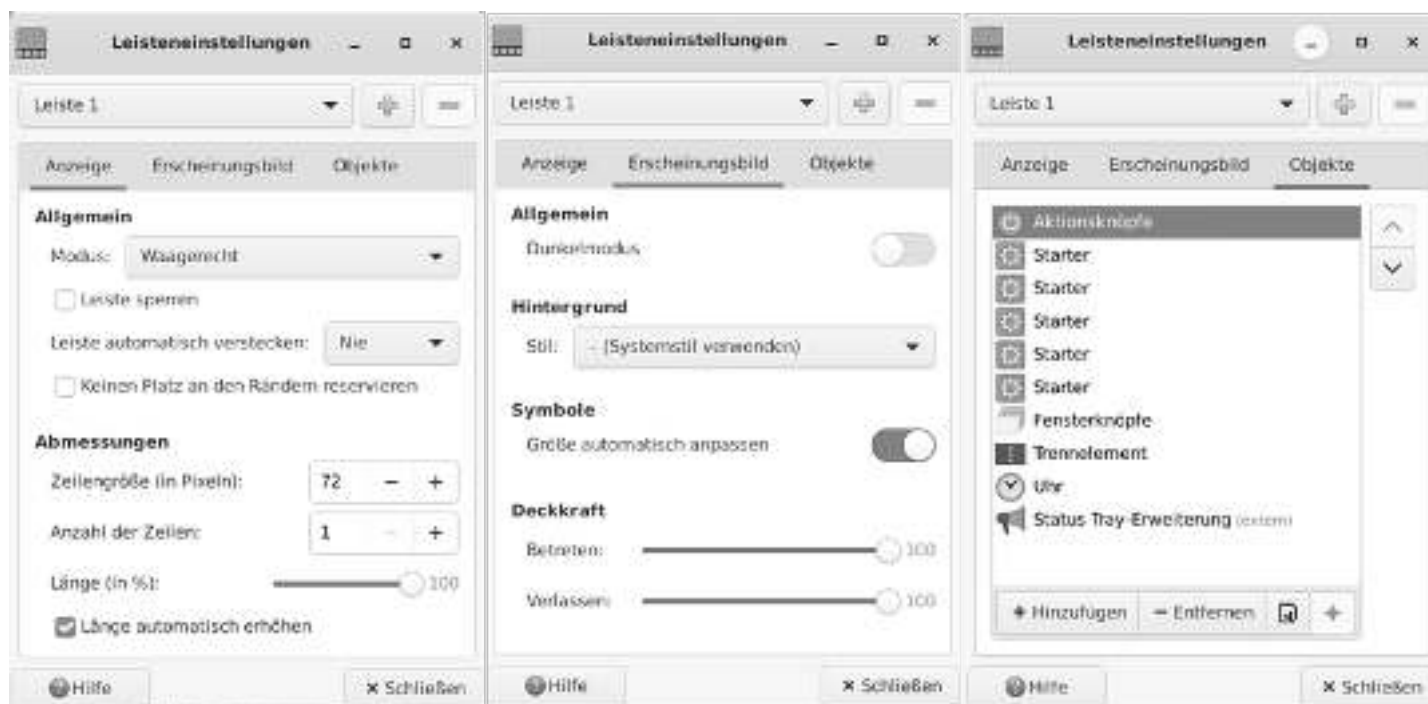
Leisteneinstellungen

Leiste 1

Anzeige Erscheinungsbild Objekte

Allgemein

Modus: Waagerecht

Leiste sperren

Leiste automatisch verstecken: Nie

Keinen Platz an den Rändern reservieren

Abmessungen

Zeilengröße (in Pixeln): 72 − +

Anzahl der Zeilen: 1 − +

Länge (in %): 100

Länge automatisch erhöhen

Hilfe × Schließen

Leisteneinstellungen

Leiste 1

Anzeige Erscheinungsbild Objekte

Allgemein

Dunkelmodus

Hintergrund

Stil: (Systemstil verwenden)

Symbole

Größe automatisch anpassen

Deckkraft

Betreten: 100

Verlassen: 100

Hilfe × Schließen

Leisteneinstellungen

Leiste 1

Anzeige Erscheinungsbild Objekte

Aktionsknöpfe
Starter
Starter
Starter
Starter
Starter
Fensterknöpfe
Trennelement
Uhr
Status Tray-Erweiterung (extern)

+ Hinzufügen − Entfernen

Hilfe × Schließen